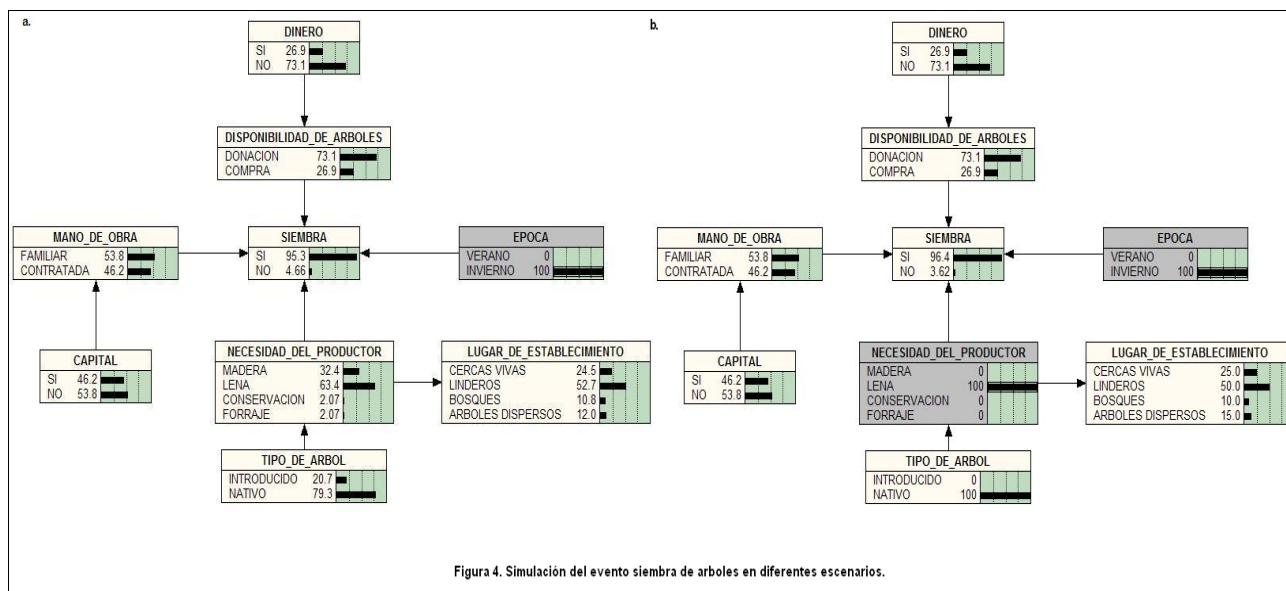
a.

DINERO
SI 26.9
NO 73.1

DISPONIBILIDAD_DE_ARBOLES
DONACION 73.1
COMPRA 26.9

MANO_DE_OBRA
FAMILIAR 53.8
CONTRATADA 46.2

SIEMBRA
SI 95.3
NO 4.66

EPOCA
VERANO 0
INVIERNO 100

CAPITAL
SI 46.2
NO 53.8

NECESIDAD_DEL_PRODUCTOR
MADERA 32.4
LENA 63.4
CONSERVACION 2.07
FORRAJE 2.07

LUGAR_DE_ESTABLECIMIENTO
CERCAS VIVAS 24.5
LINDEROS 52.7
BOSQUES 10.8
ARBOLES DISPERSOS 12.0

TIPO_DE_ARBOL
INTRODUCIDO 20.7
NATIVO 79.3

b.

DINERO
SI 26.9
NO 73.1

DISPONIBILIDAD_DE_ARBOLES
DONACION 73.1
COMPRA 26.9

MANO_DE_OBRA
FAMILIAR 53.8
CONTRATADA 46.2

SIEMBRA
SI 96.4
NO 3.62

EPOCA
VERANO 0
INVIERNO 100

CAPITAL
SI 46.2
NO 53.8

NECESIDAD_DEL_PRODUCTOR
MADERA 0
LENA 100
CONSERVACION 0
FORRAJE 0

LUGAR_DE_ESTABLECIMIENTO
CERCAS VIVAS 25.0
LINDEROS 50.0
BOSQUES 10.0
ARBOLES DISPERSOS 15.0

TIPO_DE_ARBOL
INTRODUCIDO 0
NATIVO 100

Figura 4. Simulación del evento siembra de arboles en diferentes escenarios.